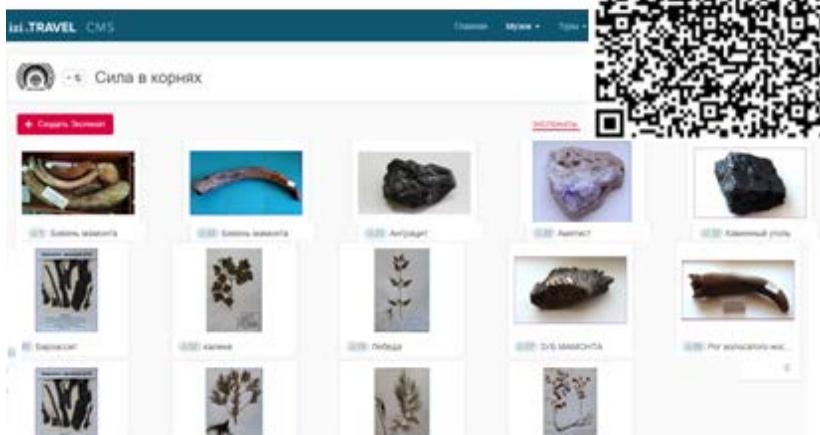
izi.TRAVEL CMS

Главная Музеи Туры

Сила в корнях

+ Создать Экспонат

ЭКСПОНАТЫ

Бивень мамонта

Бивень мамонта

Антрацит

Аметист

Каменный уголь

Борщевик

Калина

Лебеда

ЗУБ МАМОНТА

Рог волосатого нос...